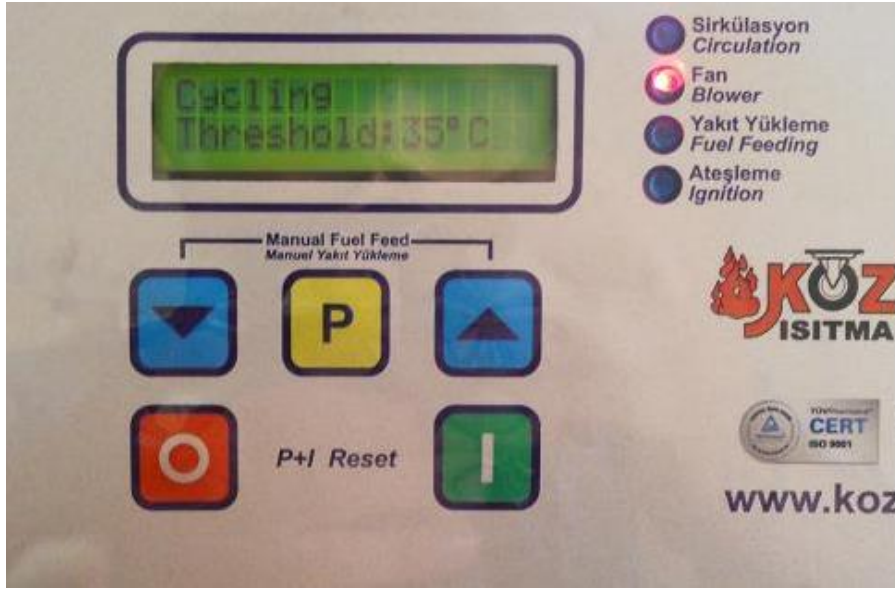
Cycling
Threshold:35°C

Sirkülasyon
Circulation

Fan
Blower

Yakıt Yükleme
Fuel Feeding

Ateşleme
Ignition

Manual Fuel Feed
Manuel Yakıt Yükleme

P

KOZ
ISITMA

O

P+I Reset

I

CERT
ISO 9001

www.koz